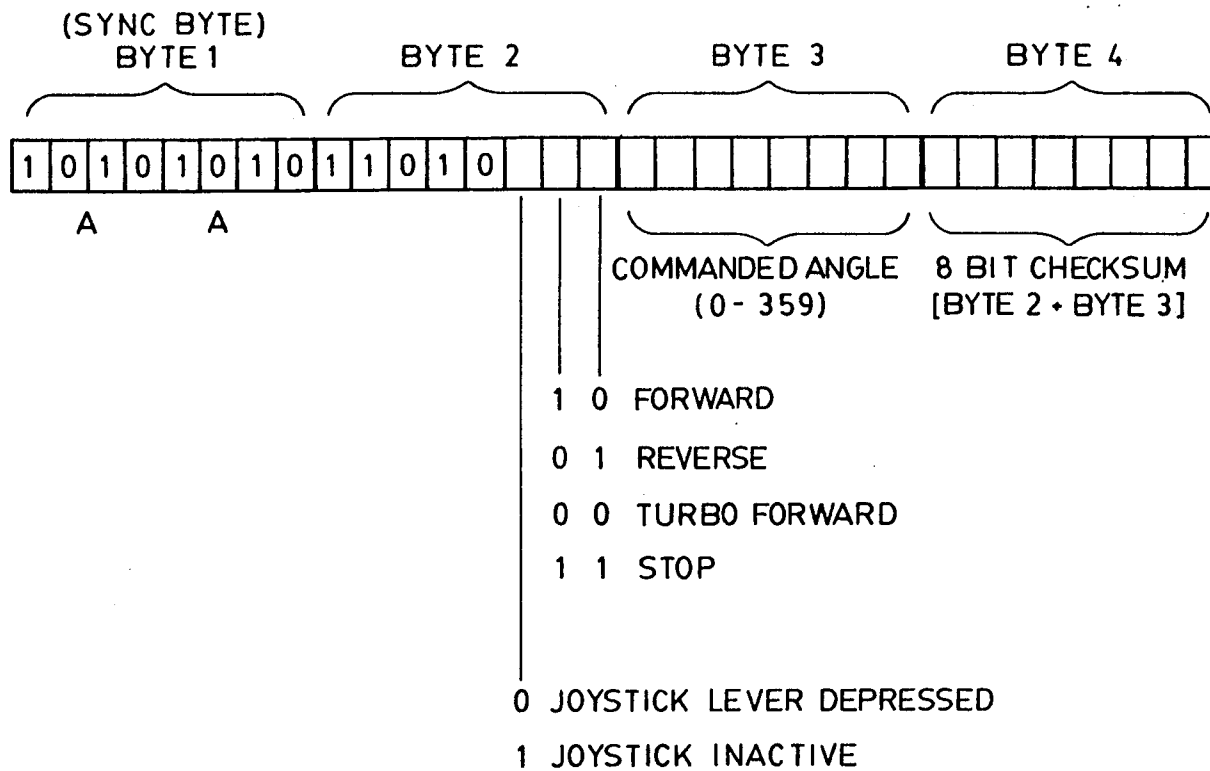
(SYNC BYTE)
BYTE 1

BYTE 2

BYTE 3

BYTE 4

| 1 | 0 | 1 | 0 | 1 | 0 | 1 | 0 | 1 | 1 | 0 | 1 | 0 | | | | | | | | | | | | | | | | | | | |
|---|---|---|---|---|---|---|---|---|---|---|---|---|---|---|---|---|---|---|---|---|---|---|---|---|---|---|---|---|---|---|---|

A A

COMMANDED ANGLE (0- 359)

8 BIT CHECKSUM [BYTE 2 + BYTE 3]

1 0 FORWARD

0 1 REVERSE

0 0 TURBO FORWARD

1 1 STOP

0 JOYSTICK LEVER DEPRESSED

1 JOYSTICK INACTIVE